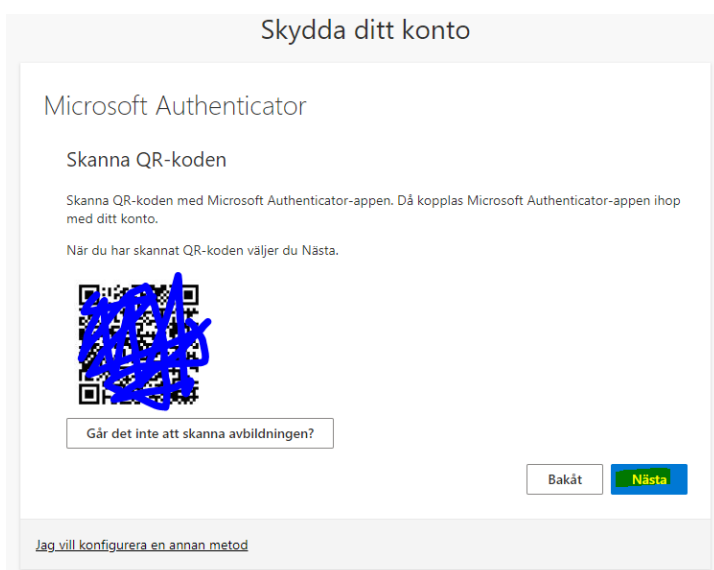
Skydda ditt konto

Microsoft Authenticator

Skanna QR-koden

Skanna QR-koden med Microsoft Authenticator-appen. Då kopplas Microsoft Authenticator-appen ihop med ditt konto.

När du har skannat QR-koden väljer du Nästa.

Går det inte att skanna avbildningen?

Bakåt

Nästa

Jag vill konfigurera en annan metod